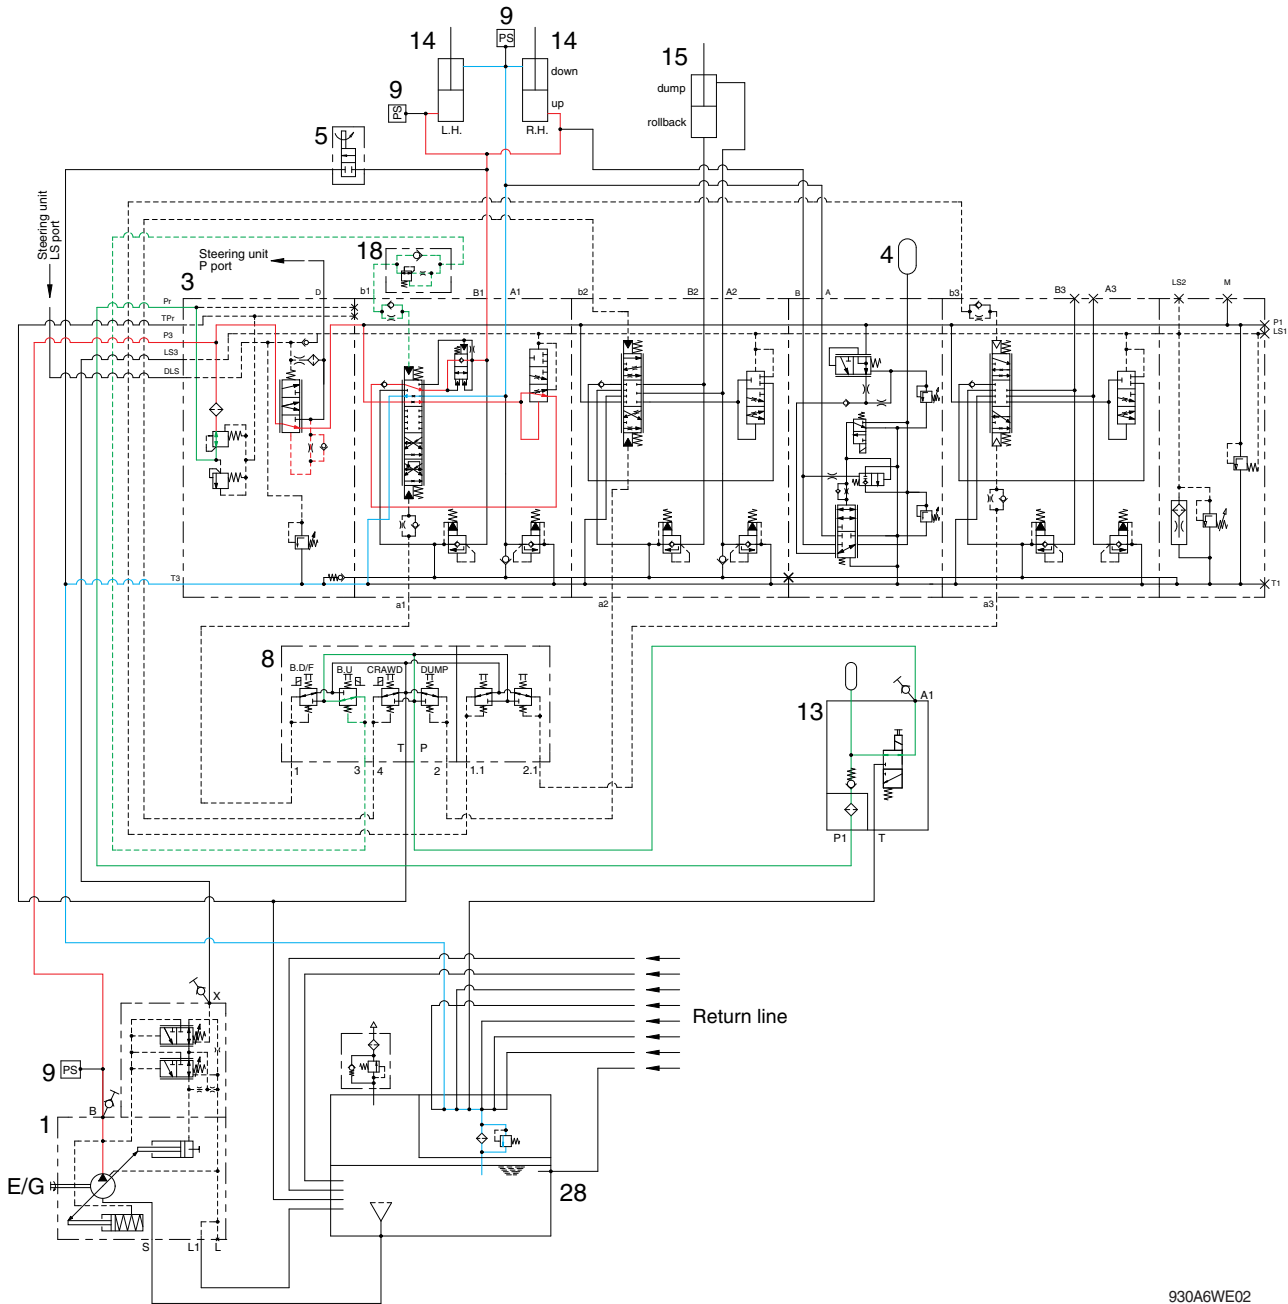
9
PS
14
14
down
up
L.H.
R.H.
9
PS
15
dump
rollback
5
Steering unit
LS port
18
Steering unit
P port
4
3
Pr
TPr
P3
LS3
DLS
D
b1
B1
A1
b2
B2
A2
B
A
b3
B3
A3
LS2
M
P1
LS1
T3
a1
a2
a3
T1
8
B.D/F
B.U
CRAWD
DUMP
T
P
1
3
4
2
1.1
2.1
13
A1
P1
T
X
9
PS
1
B
E/G
S
L1
L
Return line
28
930A6WE02